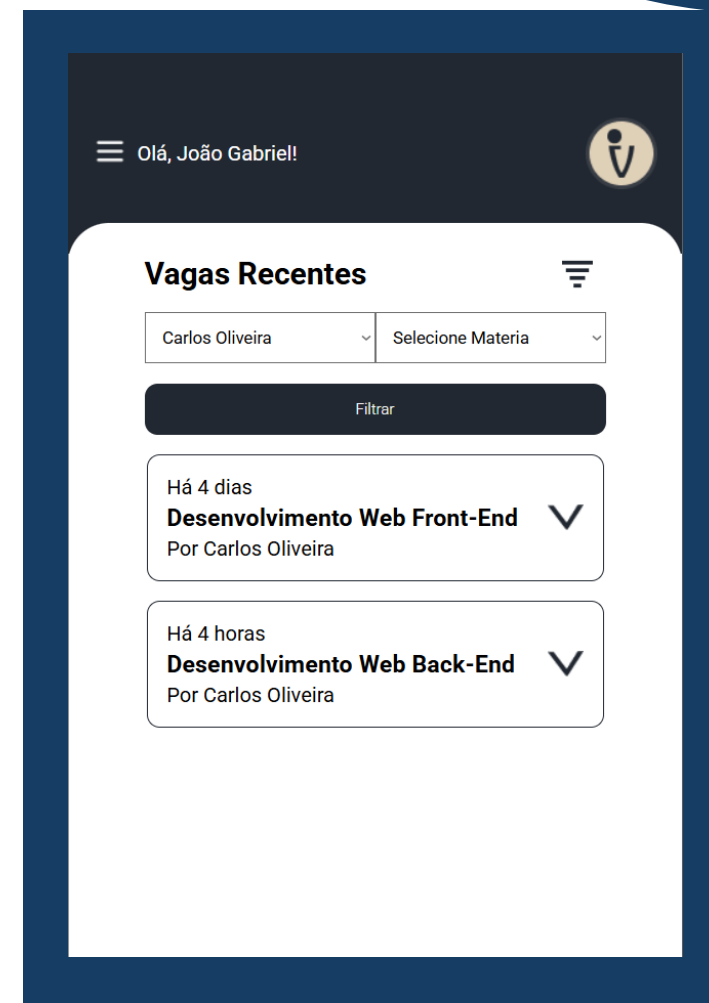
Olá, João Gabriel!

Vagas Recentes

Carlos Oliveira
Selecione Materia

Filtrar

Há 4 dias
Desenvolvimento Web Front-End
Por Carlos Oliveira

Há 4 horas
Desenvolvimento Web Back-End
Por Carlos Oliveira